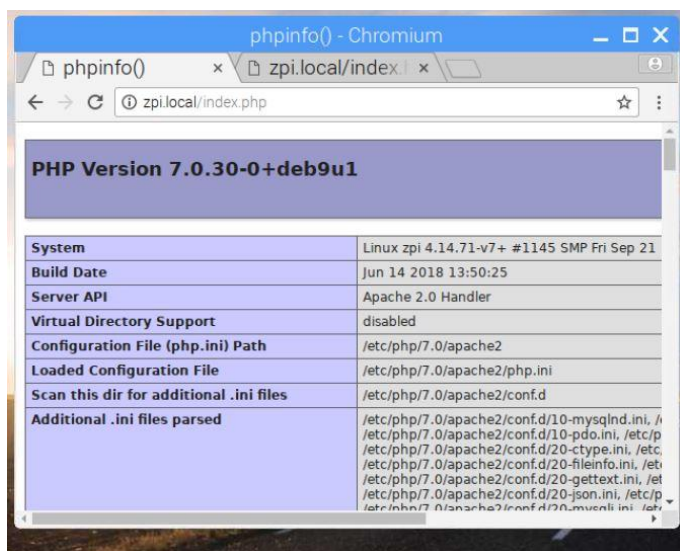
phpinfo() - Chromium

phpinfo() ×
zpi.local/index.| ×

zpi.local/index.php

PHP Version 7.0.30-0+deb9u1

| System | Linux zpi 4.14.71-v7+ #1145 SMP Fri Sep 21 |
|---|---|
| Build Date | Jun 14 2018 13:50:25 |
| Server API | Apache 2.0 Handler |
| Virtual Directory Support | disabled |
| Configuration File (php.ini) Path | /etc/php/7.0/apache2 |
| Loaded Configuration File | /etc/php/7.0/apache2/php.ini |
| Scan this dir for additional .ini files | /etc/php/7.0/apache2/conf.d |
| Additional .ini files parsed | /etc/php/7.0/apache2/conf.d/10-mysqlnd.ini, /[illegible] /etc/php/7.0/apache2/conf.d/10-pdo.ini, /etc/p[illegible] /etc/php/7.0/apache2/conf.d/20-ctype.ini, /etc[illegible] /etc/php/7.0/apache2/conf.d/20-fileinfo.ini, /et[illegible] /etc/php/7.0/apache2/conf.d/20-gettext.ini, /et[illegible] /etc/php/7.0/apache2/conf.d/20-json.ini, /etc/p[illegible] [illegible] |